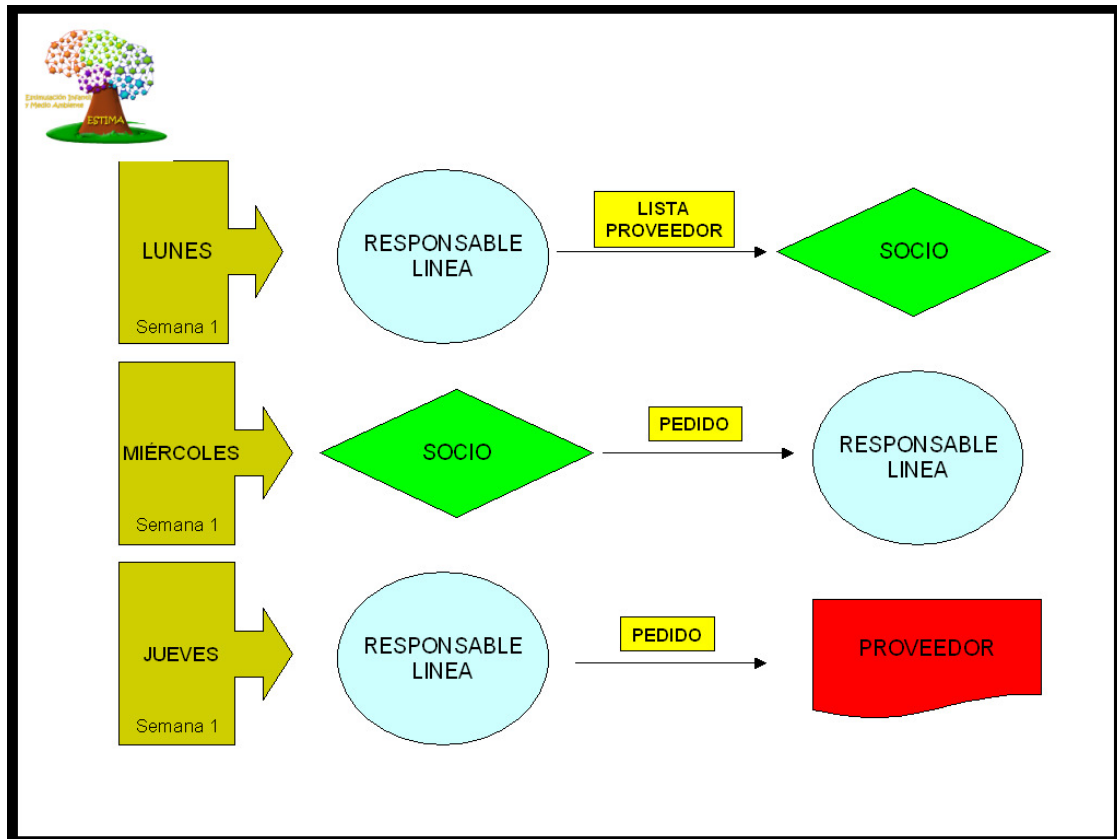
Estimulación Integral y Medio Ambiente
ESTIMA

LUNES
Semana 1

RESPONSABLE LINEA

LISTA PROVEEDOR

SOCIO

MIÉRCOLES
Semana 1

SOCIO

PEDIDO

RESPONSABLE LINEA

JUEVES
Semana 1

RESPONSABLE LINEA

PEDIDO

PROVEEDOR